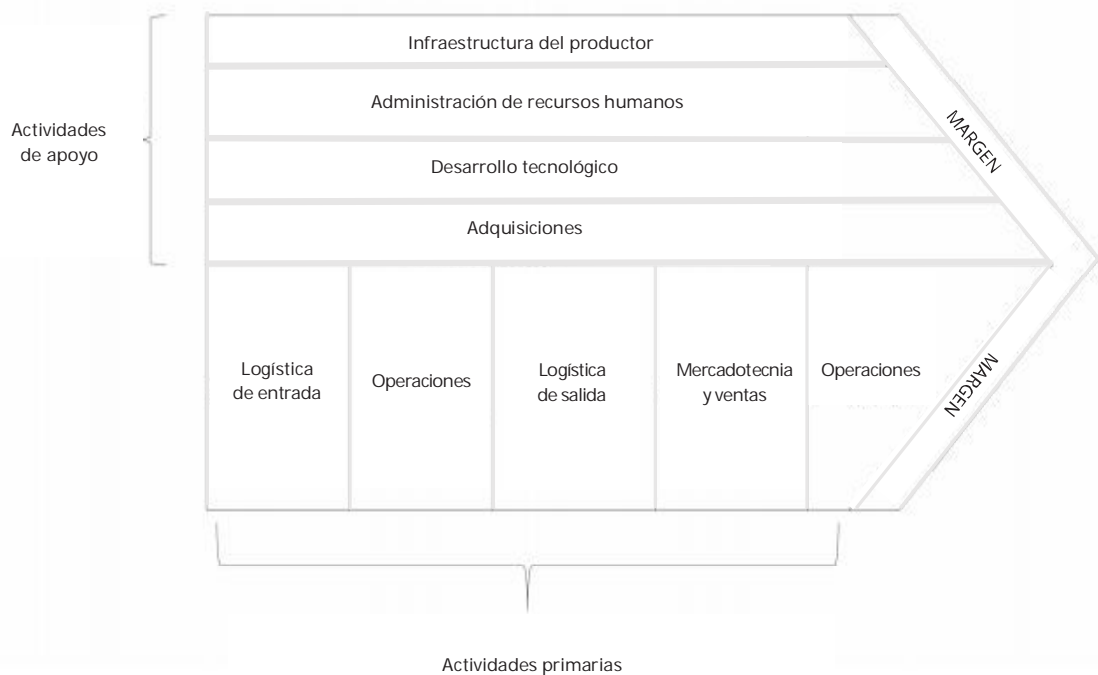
Actividades de apoyo

Infraestructura del productor

Administración de recursos humanos

Desarrollo tecnológico

Adquisiciones

MARGEN

Logística de entrada

Operaciones

Logística de salida

Mercadotecnia y ventas

Operaciones

MARGEN

Actividades primarias